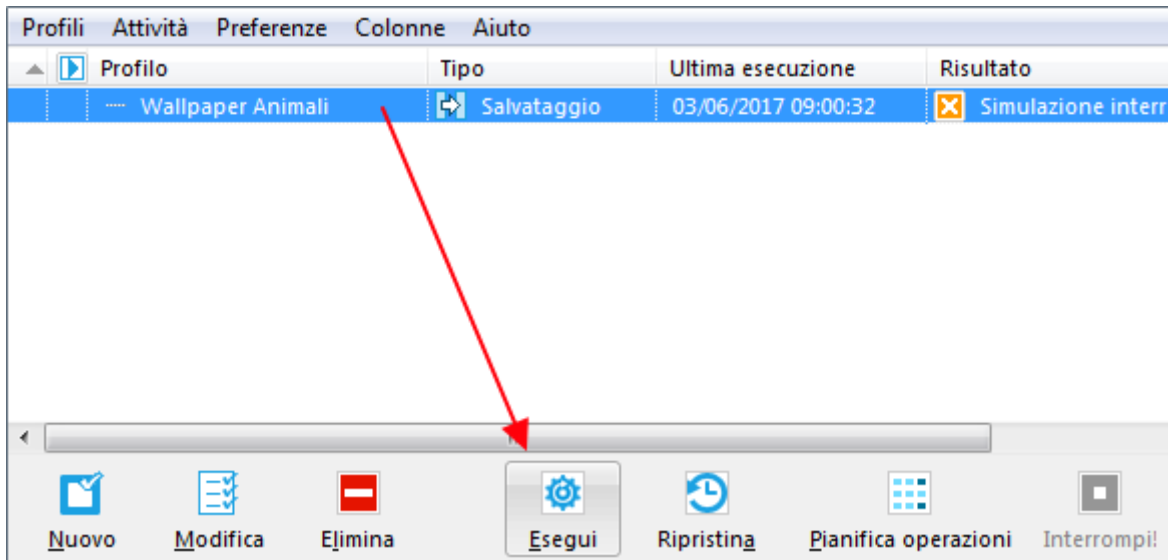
Profili Attività Preferenze Colonne Aiuto

| Profilo | Tipo | Ultima esecuzione | Risultato |
|---|---|---|---|
| Wallpaper Animali | Salvataggio | 03/06/2017 09:00:32 | Simulazione interr |

Nuovo Modifica Elimina Esegui Ripristina Pianifica operazioni Interrompi!